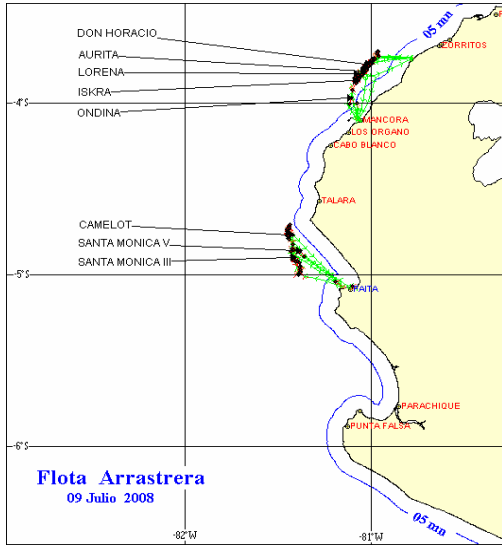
DON HORACIO
AURITA
LORENA
ISKRA
ONDINA
05 mn
CORRITOS
-4°S
MANCORA
LOS ORGANO
CABO BLANCO
TALARA
CAMELOT
SANTA MONICA V
SANTA MONICA III
-5°S
PAITA
PARACHIQUE
PUNTA FALSA
-6°S
Flota Arrastrera
09 Julio 2008
-82°W
-81°W
05 mn